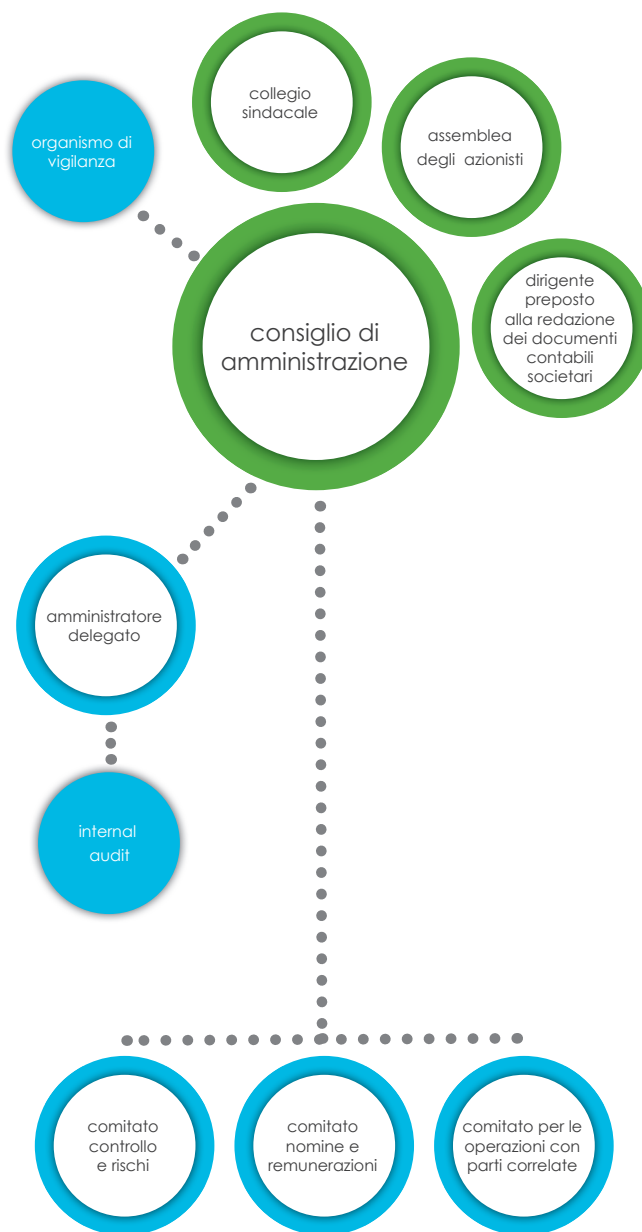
collegio sindacale

organismo di vigilanza

assemblea degli azionisti

consiglio di amministrazione

dirigente preposto alla redazione dei documenti contabili societari

amministratore delegato

internal audit

comitato controllo e rischi

comitato nomine e remunerazioni

comitato per le operazioni con parti correlate